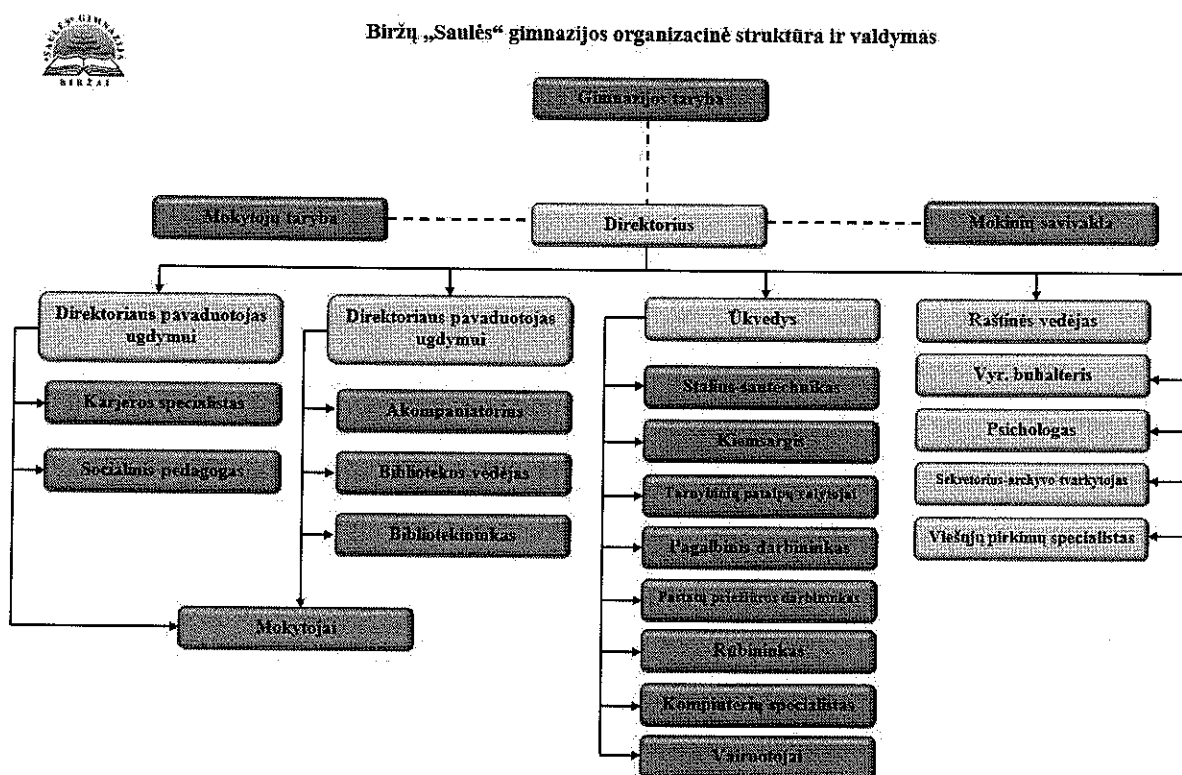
„SAULĖS" GIMNAZIJA BIRŽAI

Biržų „Saulės“ gimnazijos organizacinė struktūra ir valdymas

Gimnazijos taryba

Mokytojų taryba

Direktorius

Mokinių savivalda

Direktoriaus pavaduotojas ugdymui

Karjeros specialistas

Socialinis pedagogas

Direktoriaus pavaduotojas ugdymui

Akompaniatorius

Bibliotekos vedėjas

Bibliotekininkas

Mokytojai

Ūkvedys

Statinių santechnikas

Kiemsargis

Tarnybinių patalpų valytojai

Pagalbinis darbininkas

Pastatų priežiūros darbininkas

Rūbininkas

Kompiuterių specialistas

Vairuotojai

Raštinės vedėjas

Vyr. buhalteris

Psichologas

Sekretorius-archyvo tvarkytojas

Viešųjų pirkimų specialistas